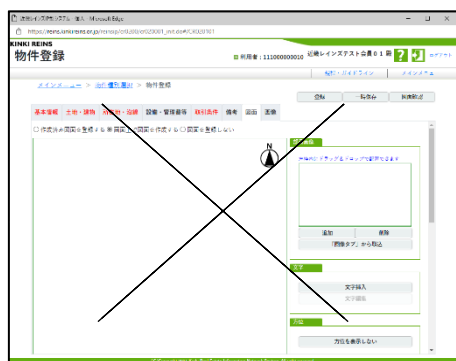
近畿レインズ物件システム 物件 - Microsoft Edge

https://reins.kinkireins.or.jp/reins/p/c0020/ec020001_init.do#TOKU0101

KINKI REINS
物件登録

利用者：111000000010 近畿レインズテスト会員０１ 殿 ? ログアウト

操作・ガイドライン メインメニュー

メインメニュー > 物件情報登録 > 物件登録

登録 一時保存 画面を閉じる

基本情報 土地・建物 所在地・交通 設備・管理費等 取引条件 備考 図面 画像

○作成済み図面を登録する ◉簡易図面を作成する ○図面を登録しない

部品選択
部品をドラッグ＆ドロップで配置できます

追加 削除
「画像タブ」から取込

文字
文字挿入
文字編集

方位
方位を表示しない

N